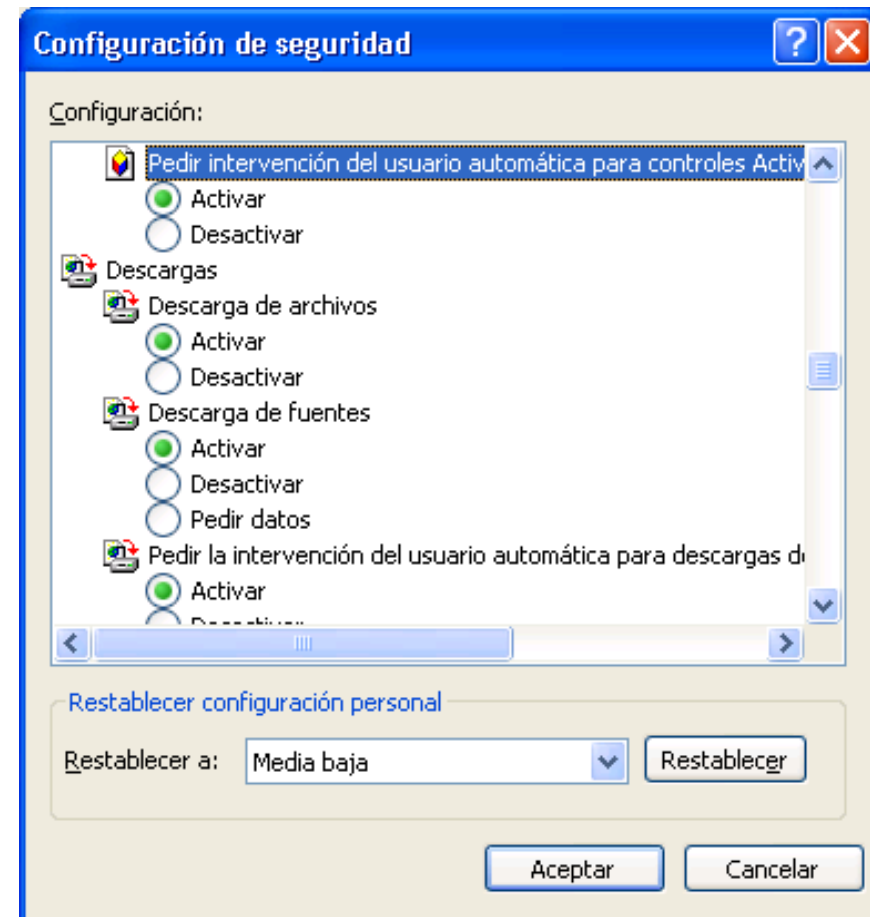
Configuración de seguridad

Configuración:

Pedir intervención del usuario automática para controles Activ
Activar
Desactivar
Descargas
Descarga de archivos
Activar
Desactivar
Descarga de fuentes
Activar
Desactivar
Pedir datos
Pedir la intervención del usuario automática para descargas d
Activar
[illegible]

Restablecer configuración personal

Restablecer a: Media baja
Restablecer

Aceptar
Cancelar